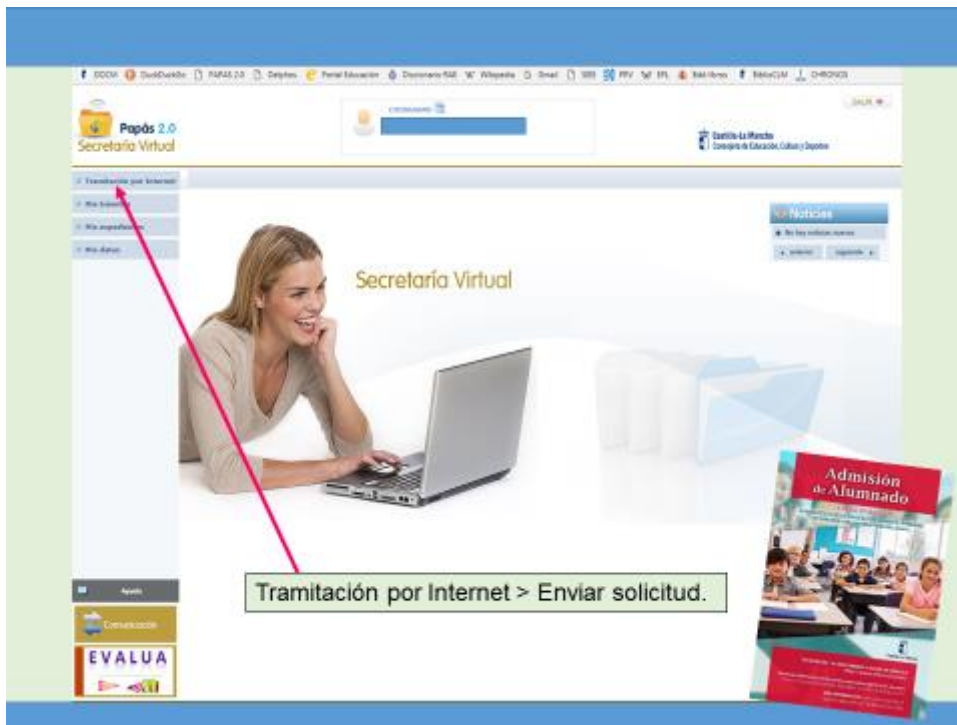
DOCM DuckDuckGo PAPAS 2.0 Delphos Portal Educación Diccionario RAE Wikipedia Gmail SBS RTV EPL Bibliotecas BiblioCLM CHRONOS

Papás 2.0
Secretaría Virtual

CIUDADANO

SALIR

Castilla-La Mancha
Consejería de Educación, Cultura y Deportes

Tramitación por Internet
Mis trámites
Mis expedientes
Mis datos

Noticias
No hay noticias nuevas
anterior siguiente

Secretaría Virtual

Ayuda
Comunicación
EVALUA

Tramitación por Internet > Enviar solicitud.

Admisión de Alumnado